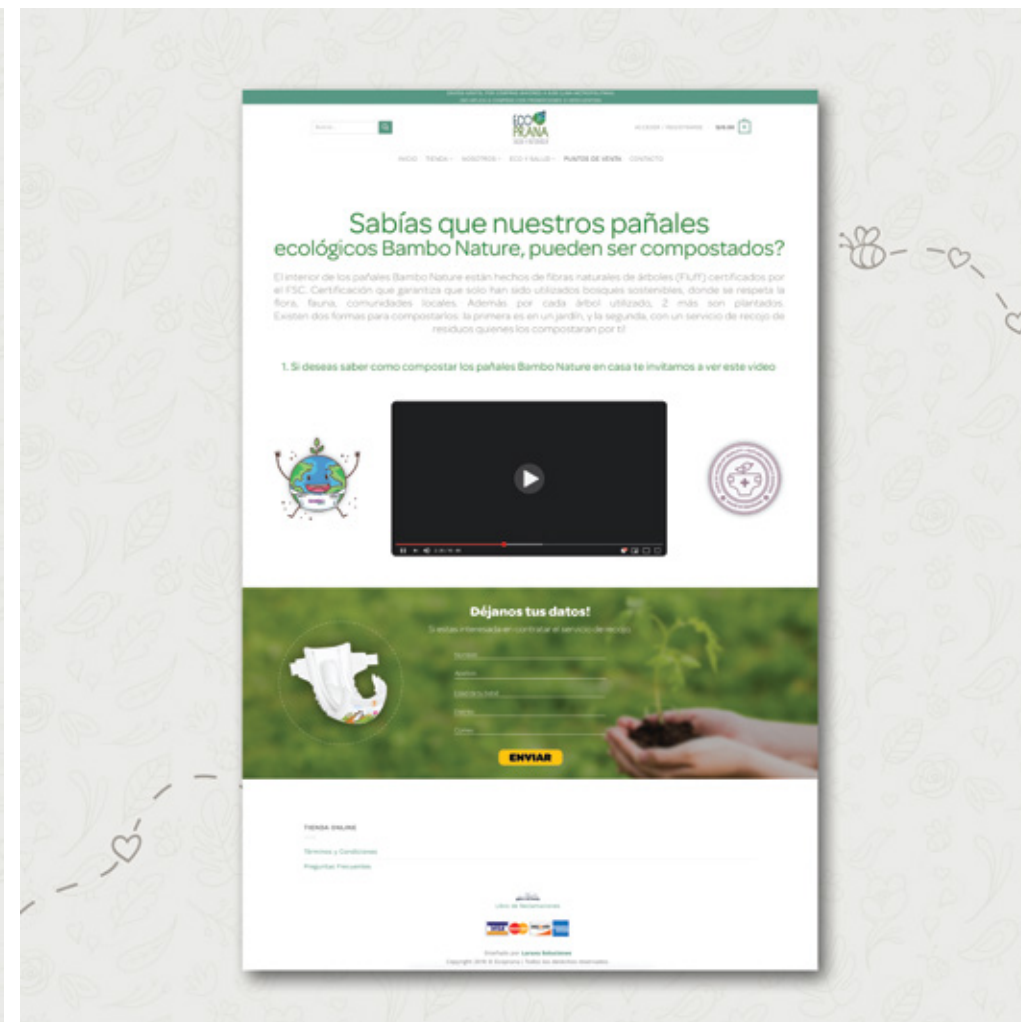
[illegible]

Buscar...

ECO PRANA

ACCEDER / REGISTRARSE S/0.00 0

INICIO TIENDA NOSOTROS ECO Y SALUD PUNTOS DE VENTA CONTACTO

Sabías que nuestros pañales ecológicos Bambo Nature, pueden ser compostados?

El interior de los pañales Bambo Nature están hechos de fibras naturales de árboles (Fluff) certificados por el FSC. Certificación que garantiza que solo han sido utilizados bosques sostenibles, donde se respeta la flora, fauna, comunidades locales. Además por cada árbol utilizado, 2 más son plantados. Existen dos formas para compostarlos: la primera es en un jardín, y la segunda, con un servicio de recojo de residuos quienes los compostaran por ti!

1. Si deseas saber como compostar los pañales Bambo Nature en casa te invitamos a ver este video

Déjanos tus datos!

Si estas interesada en contratar el servicio de recojo

Nombre

Apellido

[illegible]

Distrito

Correo

ENVIAR

TIENDA ONLINE

Términos y Condiciones

Preguntas Frecuentes

Libro de Reclamaciones

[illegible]